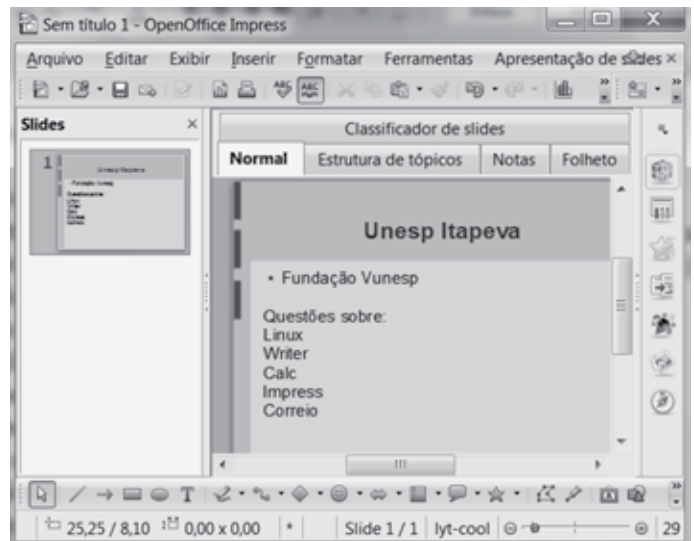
Sem título 1 - OpenOffice Impress

Arquivo Editar Exibir Inserir Formatar Ferramentas Apresentação de slides ×

Slides ×

1

Classificador de slides

Normal | Estrutura de tópicos | Notas | Folheto

Unesp Itapeva

• Fundação Vunesp

Questões sobre:
Linux
Writer
Calc
Impress
Correio

25,25 / 8,10 0,00 x 0,00 * Slide 1 / 1 lyt-cool 29